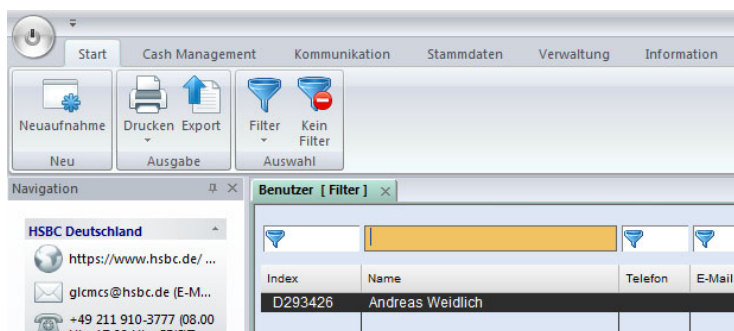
Start | Cash Management | Kommunikation | Stammdaten | Verwaltung | Information

Neuaufnahme
Neu

Drucken | Export
Ausgabe

Filter | Kein Filter
Auswahl

Navigation

HSBC Deutschland
https://www.hsbc.de/ ...
glcmcs@hsbc.de (E-M...
+49 211 910-3777 (08.00 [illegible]

Benutzer [ Filter ]

| Index | Name | Telefon | E-Mail |
|---|---|---|---|
| D293426 | Andreas Weidlich | | |